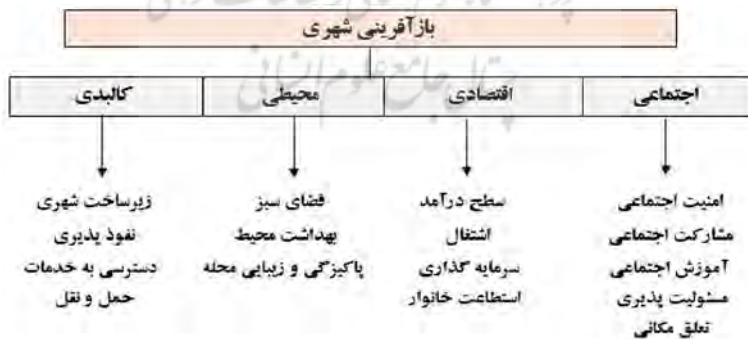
بازآفرینی شهری

اجتماعی
امنیت اجتماعی
مشارکت اجتماعی
آموزش اجتماعی
مسئولیت پذیری
تعلق مکانی

اقتصادی
سطح درآمد
اشتغال
سرمایه گذاری
استطاعت خانوار

محیطی
فضای سبز
بهداشت محیط
پاکیزگی و زیبایی محله

کالبدی
زیرساخت شهری
نفوذ پذیری
دسترسی به خدمات
حمل و نقل